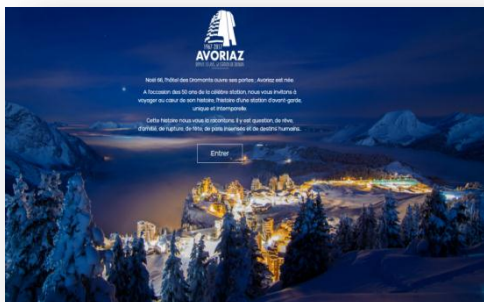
1966-2016
AVORIAZ
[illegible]

Noël 66, l'Hôtel des Dromonts ouvre ses portes ; Avoriaz est née.

A l'occasion des 50 ans de la célèbre station, nous vous invitons à voyager au cœur de son histoire, l'histoire d'une station d'avant-garde, unique et intemporelle.

Cette histoire nous vous la racontons. Il y est question, de rêve, d'amitié, de rupture, de fête, de paris insensés et de destins humains.

Entrer